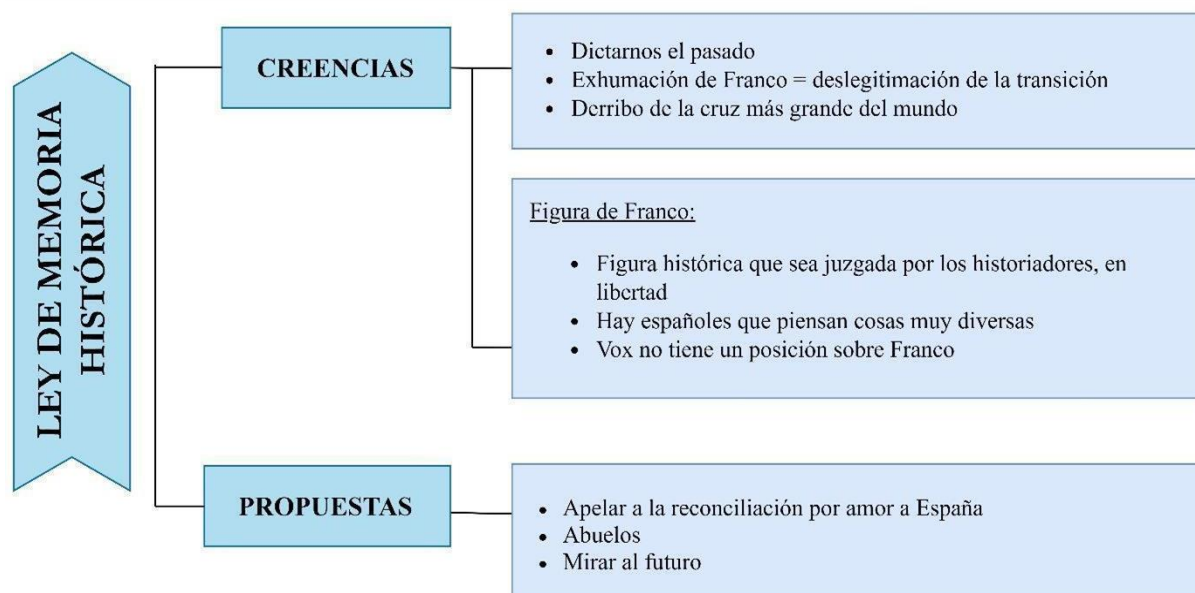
LEY DE MEMORIA HISTÓRICA

CREENCIAS

• Dictarnos el pasado
• Exhumación de Franco = deslegitimación de la transición
• Derribo de la cruz más grande del mundo

Figura de Franco:

• Figura histórica que sea juzgada por los historiadores, en libertad
• Hay españoles que piensan cosas muy diversas
• Vox no tiene un posición sobre Franco

PROPUESTAS

• Apelar a la reconciliación por amor a España
• Abuelos
• Mirar al futuro